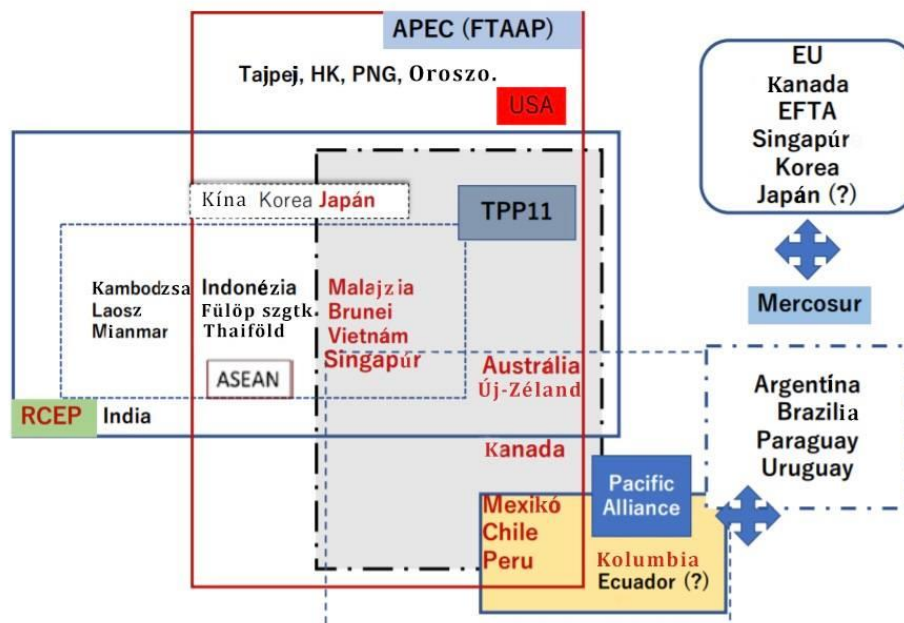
APEC (FTAAP)

Tajpej, HK, PNG, Oroszo.

USA

EU
Kanada
EFTA
Singapúr
Korea
Japán (?)

Kína Korea Japán

TPP11

Mercosur

Kambodzsa
Laosz
Mianmar

Indonézia
Fülöp szgtk.
Thaiföld

ASEAN

Malajzia
Brunei
Vietnám
Singapúr

Ausztrália
Új-Zéland

Argentína
Brazilia
Paraguay
Uruguay

RCEP India

Kanada

Pacific Alliance

Mexikó
Chile
Peru

Kolumbia
Ecuador (?)